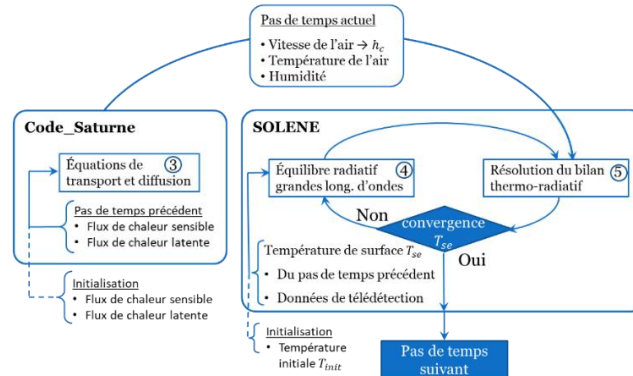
Pas de temps actuel

• Vitesse de l'air → $h_c$
• Température de l'air
• Humidité

Code_Saturne

Équations de transport et diffusion ③

Pas de temps précédent
• Flux de chaleur sensible
• Flux de chaleur latente

Initialisation
• Flux de chaleur sensible
• Flux de chaleur latente

SOLENE

Équilibre radiatif grandes long. d'ondes ④

Résolution du bilan thermo-radiatif ⑤

Non

convergence $T_{se}$

Oui

Température de surface $T_{se}$
• Du pas de temps précédent
• Données de télédétection

Initialisation
• Température initiale $T_{init}$

Pas de temps suivant